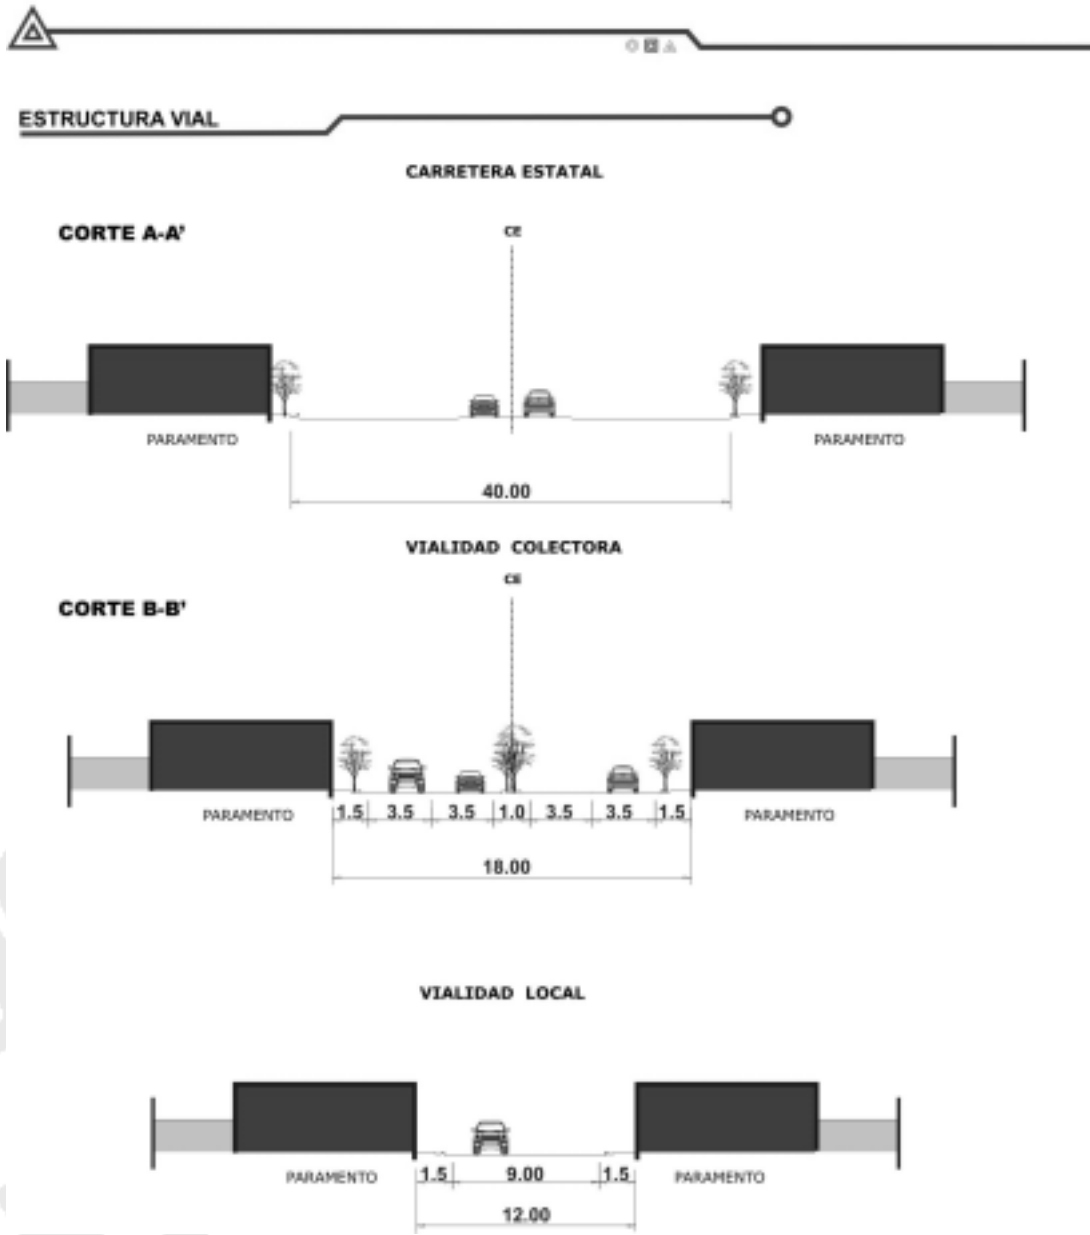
ESTRUCTURA VIAL

CARRETERA ESTATAL

CORTE A-A'

CE

PARAMENTO

PARAMENTO

40.00

VIALIDAD COLECTORA

CE

CORTE B-B'

PARAMENTO

1.5 3.5 3.5 1.0 3.5 3.5 1.5

PARAMENTO

18.00

VIALIDAD LOCAL

PARAMENTO

1.5 9.00 1.5

PARAMENTO

12.00